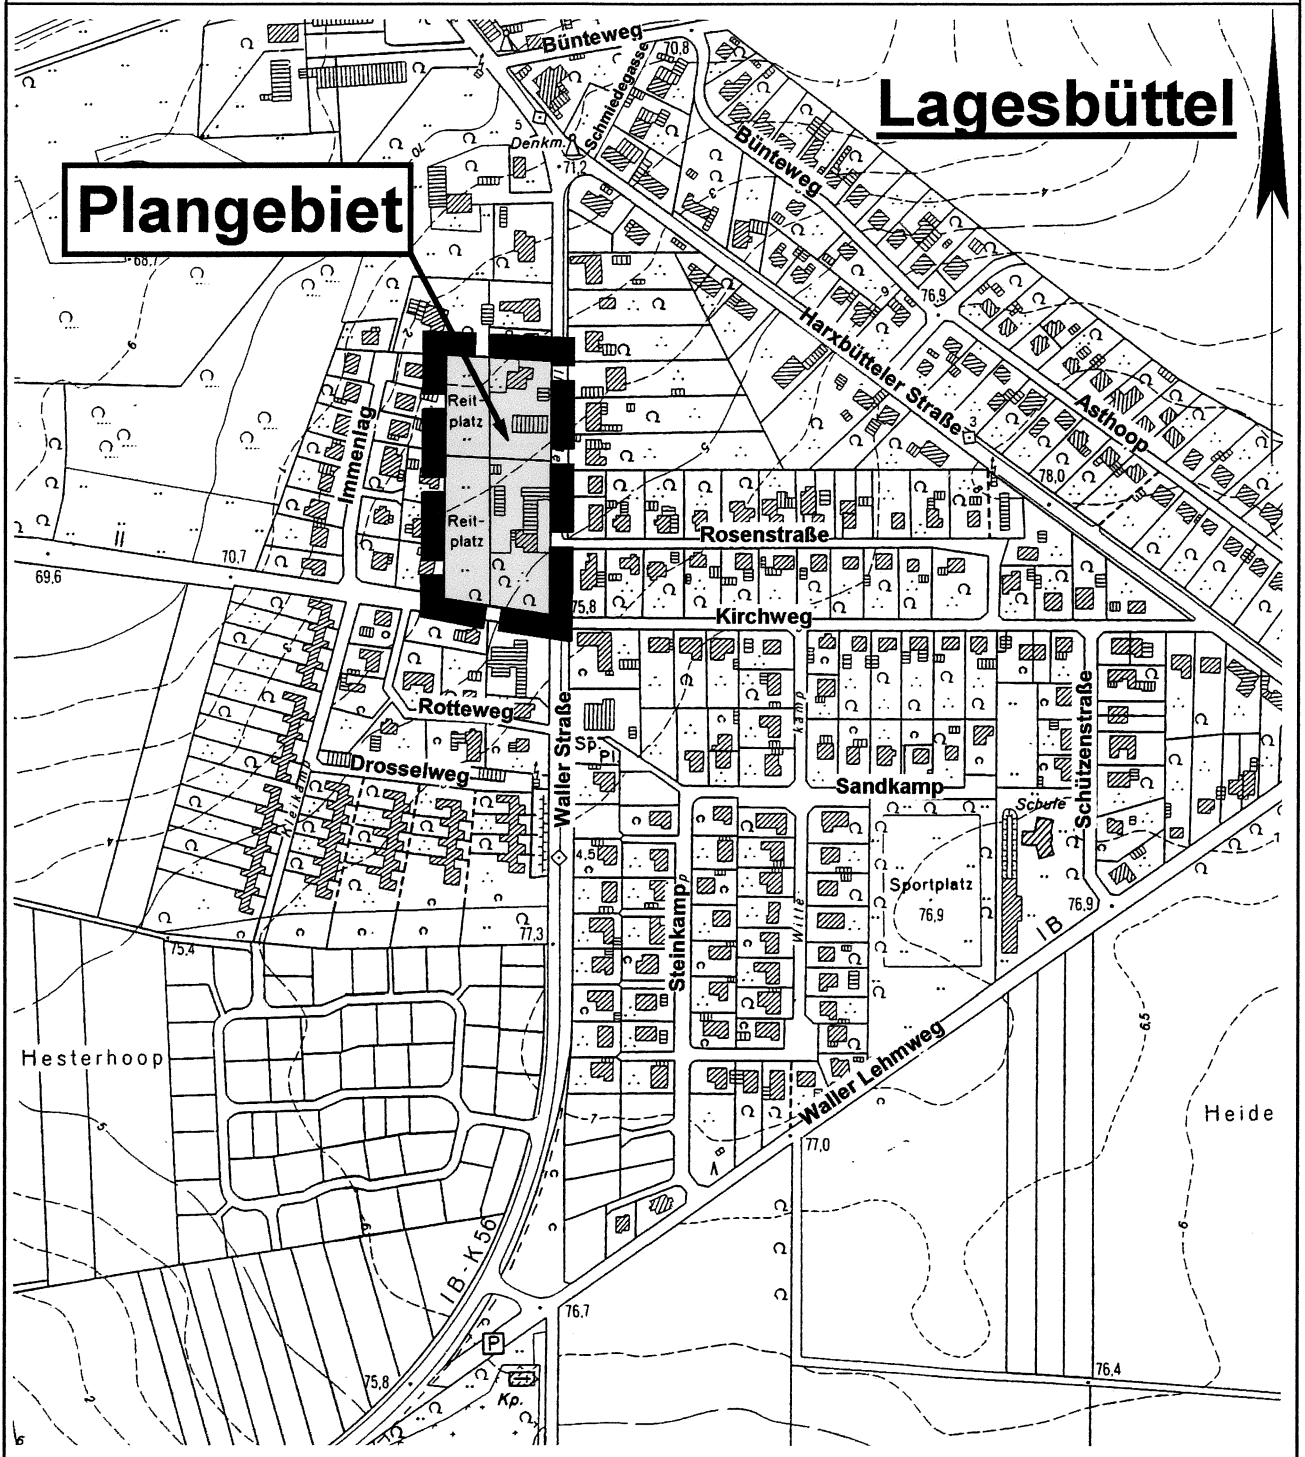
Lagesbüttel

Plangebiet

Bünteweg
Schmiedegasse
70,8
Denkm.
71,2
Bünteweg
68,7
76,9
Harxbütteler Straße
Asthoop
78,0
Reitplatz
Reitplatz
Immenlag
Rosenstraße
70,7
69,6
75,8
Kirchweg
Rotteweg
Waller Straße
Sp. Pl.
Drosselweg
Sandkamp
Schützenstraße
Schule
Sportplatz
76,9
76,9
IB
4,5
Steinkamp
Wille
77,3
75,4
Hesterhoop
Waller Lehmweg
77,0
Heide
IB-K56
76,7
P
75,8
Kp.
76,4